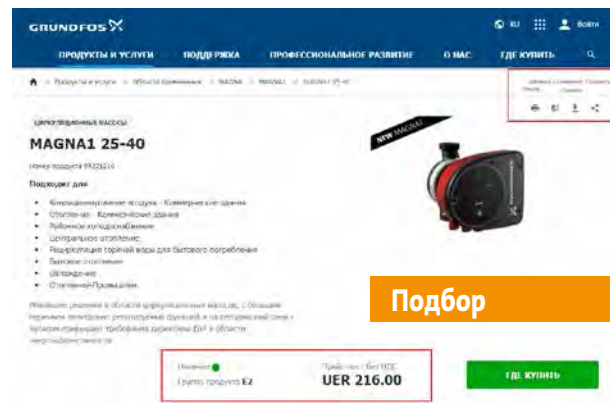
GRUNDFOS

RU Войти

ПРОДУКТЫ И УСЛУГИ ПОДДЕРЖКА ПРОФЕССИОНАЛЬНОЕ РАЗВИТИЕ О НАС ГДЕ КУПИТЬ

Продукты и услуги > Области применения > MAGNA > MAGNA1 > MAGNA1 25-40

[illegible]

ЦИРКУЛЯЦИОННЫЕ НАСОСЫ

MAGNA1 25-40

Номер продукта 99221216

Подходит для

- Кондиционирование воздуха - Коммерческие здания
- Отопление - Коммерческие здания
- Районное холодоснабжение
- Центральное отопление
- Рециркуляция горячей воды для бытового потребления
- Бытовое отопление
- Охлаждение
- Отопление Промышлен.

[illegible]

NEW MAGNA1

Подбор

Наличие
Группа продукта E2

Прайс-лист / без НДС
UER 216.00

ГДЕ КУПИТЬ